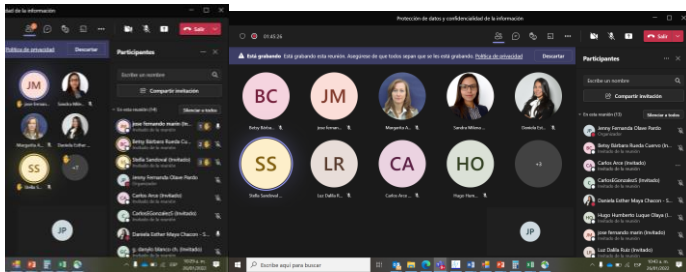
dad de la información
Salir
Política de privacidad
Descartar
JM
jose fernando
Sandra Milen...
Margarita R...
Daniela Esther Maya...
SS
Stella S...
+7
JP
Participantes
Escribir un nombre
Compartir invitación
En esta reunión (14)
Silenciar a todos
jose fernando marin (In...
Invitado de la reunión
Betsy Barbara Rueda Cu...
Invitado de la reunión
Stella Sandoval (Invitado)
Invitado de la reunión
Jenny Fernanda Olave Pardo
Organizador
Carlos Arce (Invitado)
Invitado de la reunión
Carlos0Gonzalez5 (Invitado)
Invitado de la reunión
Daniela Esther Maya Chacon - S...
Invitado de la reunión
g. danylo blanco (In. (Invitado)
Invitado de la reunión
Protección de datos y confidencialidad de la información
01:45:26
Salir
Está grabando Esta grabando esta reunión. Asegúrese de que todos sepan que se les está grabando. Política de privacidad
Descartar
BC
Betsy Bárba...
JM
jose fernando...
Margarita A...
Sandra Milen...
Daniela Est...
SS
Stella Sandoval...
LR
luz Dalila R...
CA
Carlos Arce...
HO
Hugo Hum...
+2
Participantes
Escribir un nombre
Compartir invitación
En esta reunión (13)
Silenciar a todos
Jenny Fernanda Olave Pardo
Organizador
Betsy Bárbara Rueda Cuervo (In...
Invitado de la reunión
Carlos Arce (Invitado)
Invitado de la reunión
Carlos0Gonzalez5 (Invitado)
Invitado de la reunión
Daniela Esther Maya Chacon - S...
Invitado de la reunión
Hugo Humberto Luque Olaya (I...
Invitado de la reunión
jose fernando marin (Invitado)
Invitado de la reunión
Luz Dalila Ruiz (Invitado)
Invitado de la reunión
Escribe aquí para buscar
ESP
26/01/2022